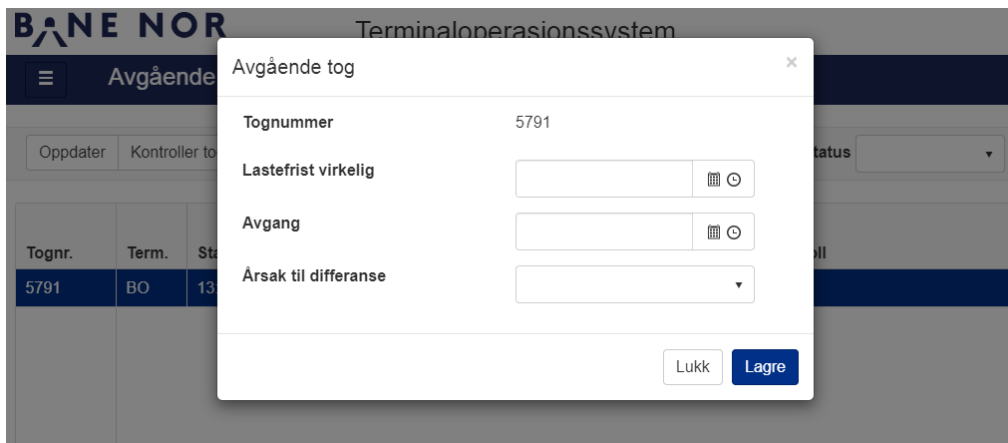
BANE NOR Terminaloperasjonssystem

Avgående

Oppdater Kontroller to

tatus

| Tognr. | Term. | Sta |
|---|---|---|
| 5791 | BO | 13 |

oll

Avgående tog ×

Tognummer 5791

Lastefrist virkelig

Avgang

Årsak til differanse

Lukk Lagre